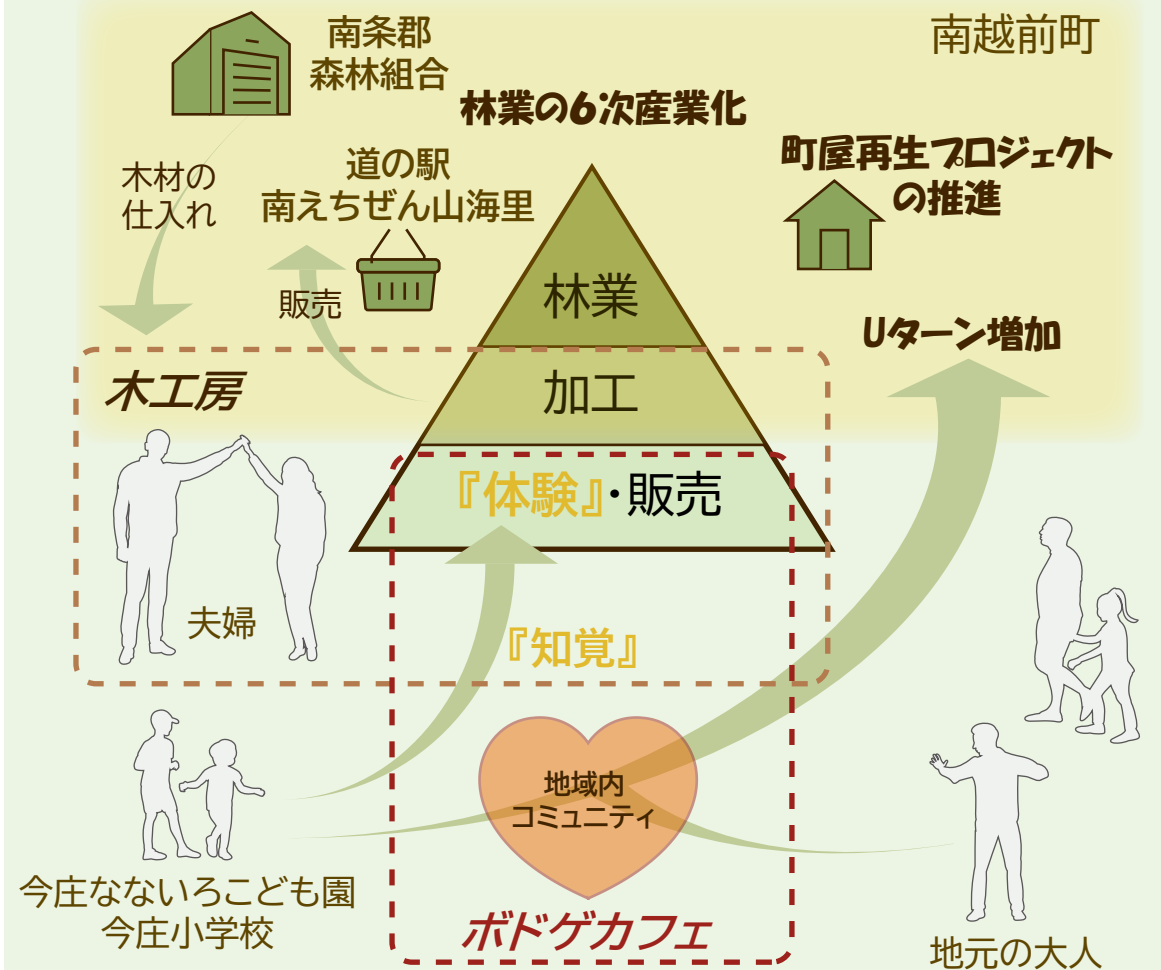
南条郡
森林組合

南越前町

林業の6次産業化

町屋再生プロジェクト
の推進

木材の
仕入れ

道の駅
南えちぜん山海里

販売

林業

加工

『体験』・販売

Uターン増加

木工房

夫婦

『知覚』

地域内
コミュニティ

今庄なないろこども園
今庄小学校

ボドゲカフェ

地元の大人